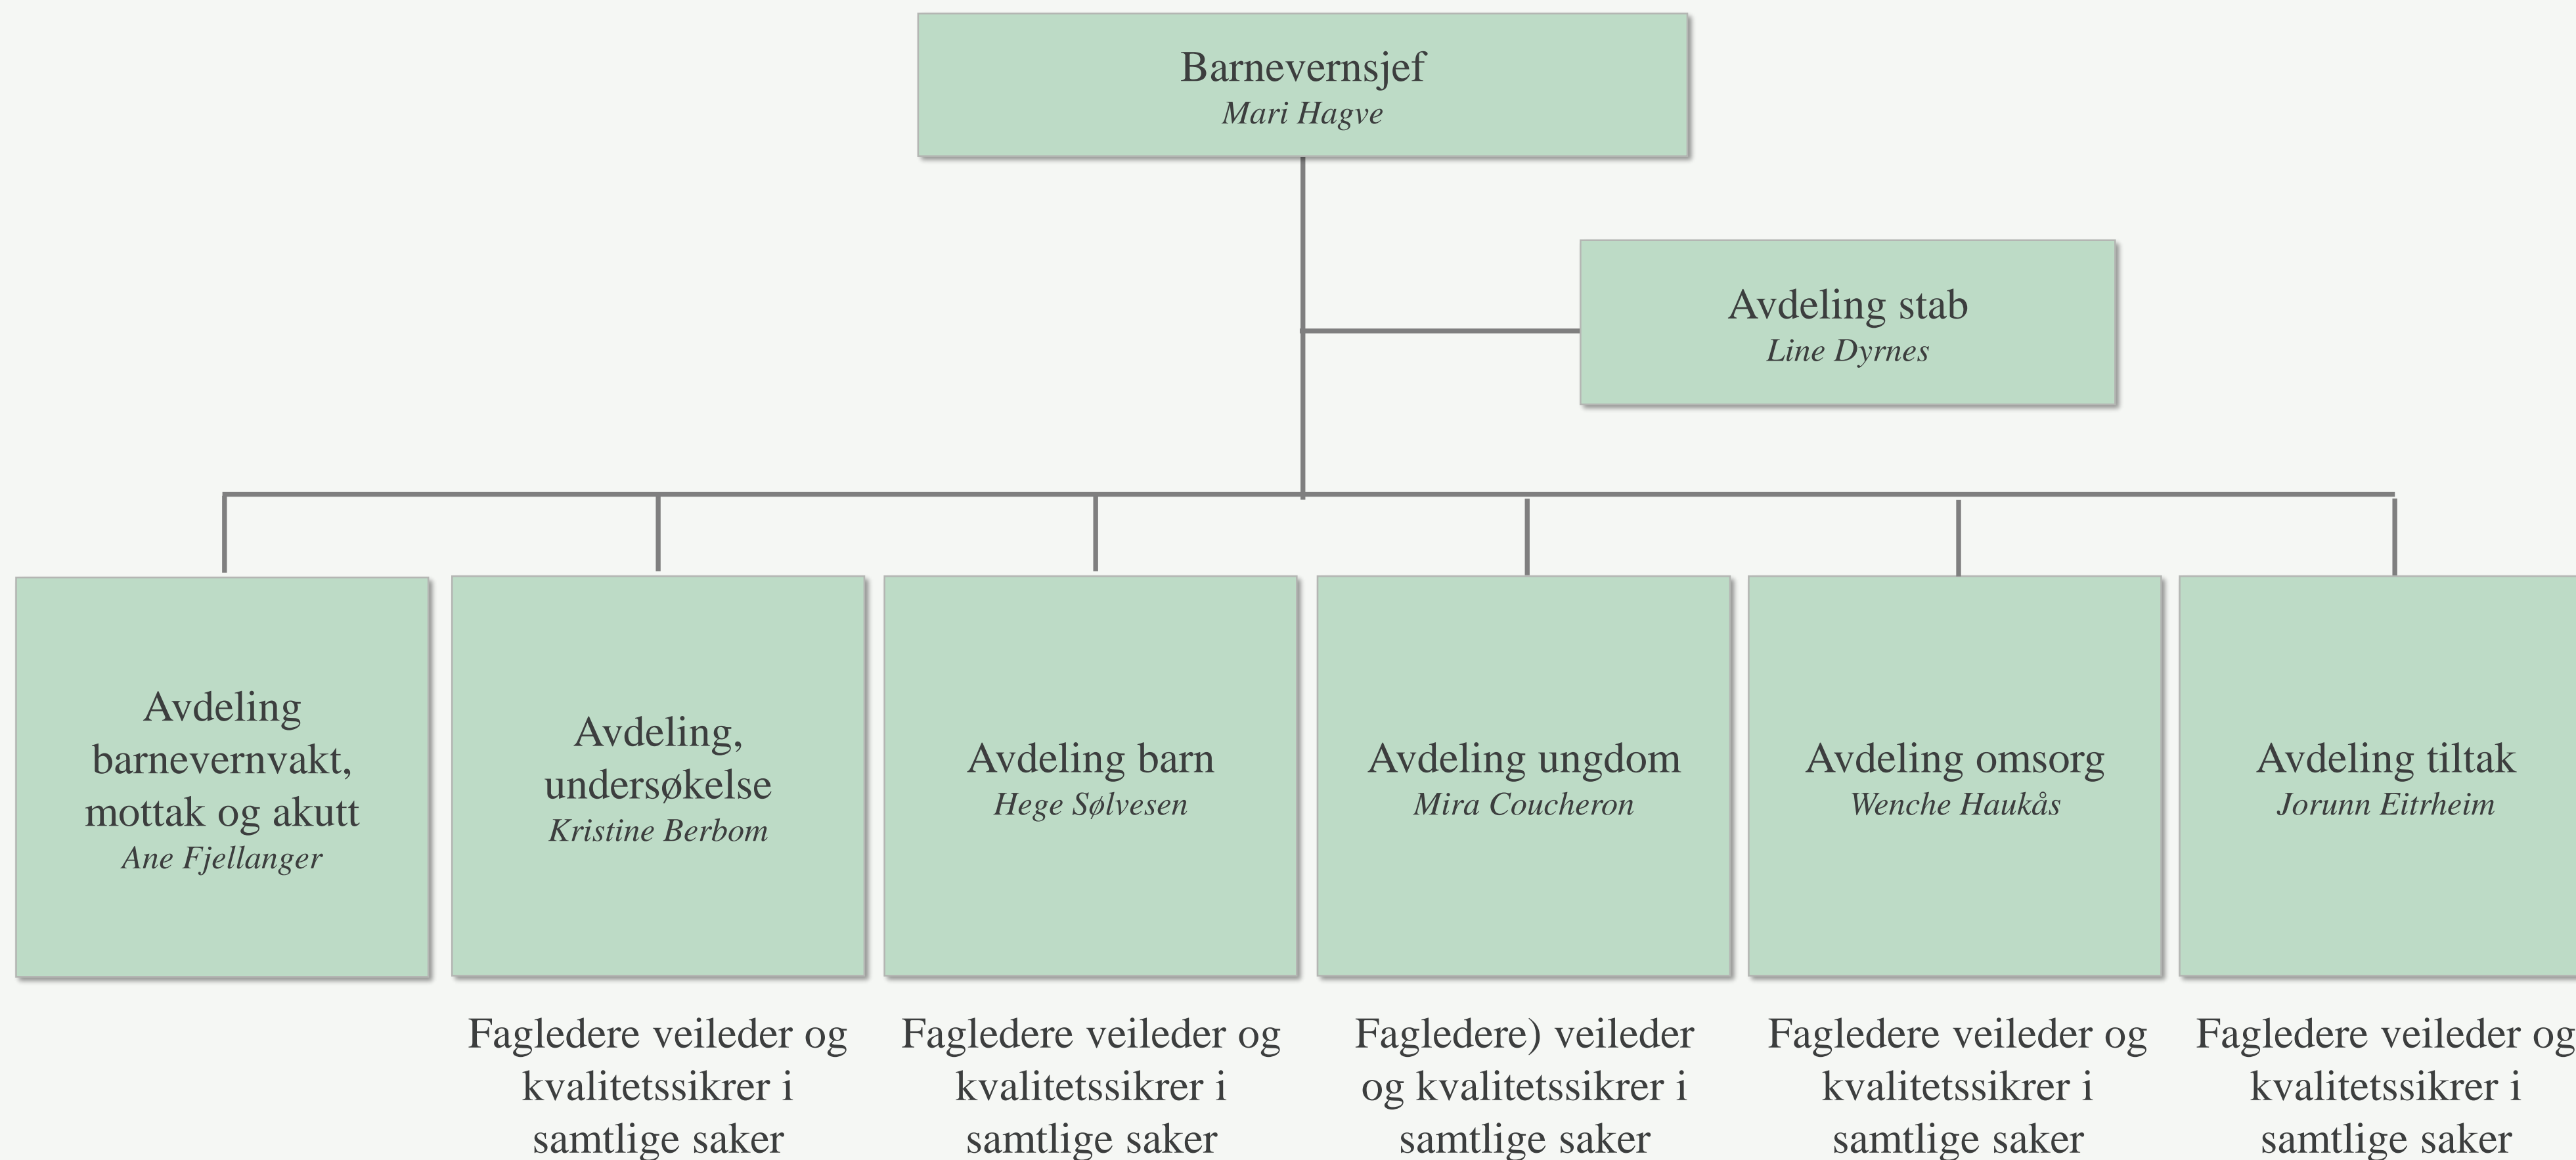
Barnevernsjef
Mari Hagve

Avdeling stab
Line Dyrnes

Avdeling barnevernvakt, mottak og akutt
Ane Fjellanger

Avdeling, undersøkelse
Kristine Berbom

Avdeling barn
Hege Sølvesen

Avdeling ungdom
Mira Coucheron

Avdeling omsorg
Wenche Haukås

Avdeling tiltak
Jorunn Eitrheim

Fagledere veileder og kvalitetssikrer i samtlige saker

Fagledere veileder og kvalitetssikrer i samtlige saker

Fagledere) veileder og kvalitetssikrer i samtlige saker

Fagledere veileder og kvalitetssikrer i samtlige saker

Fagledere veileder og kvalitetssikrer i samtlige saker